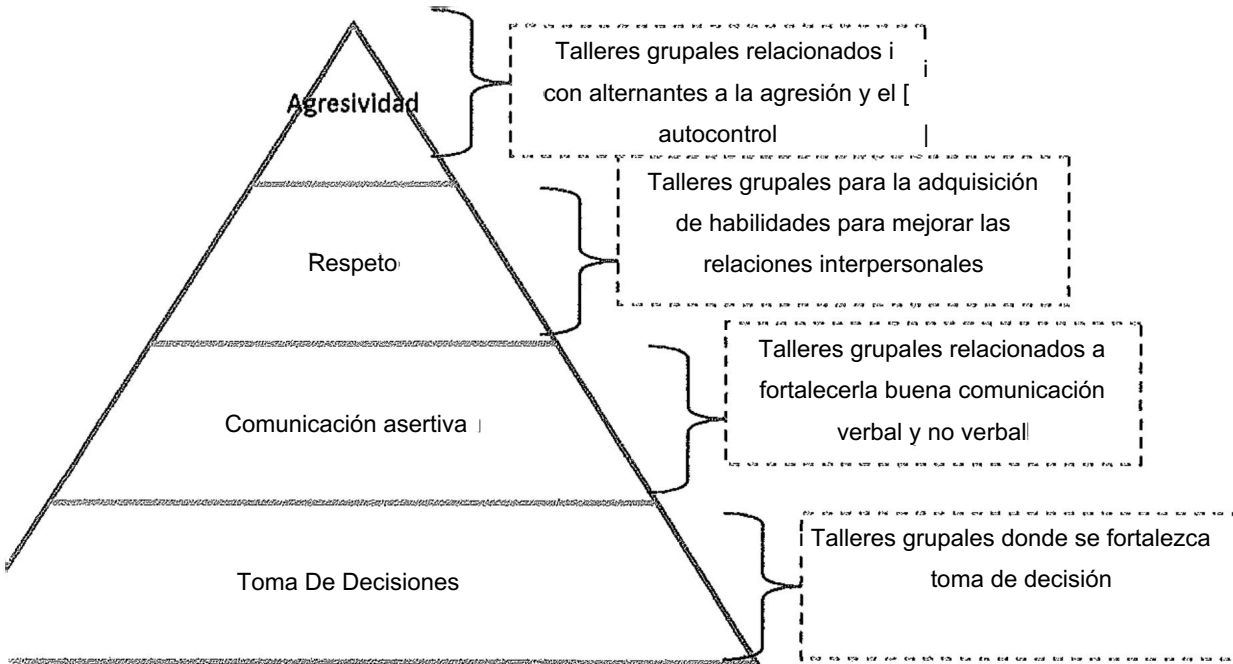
Agresividad

Talleres grupales relacionados con alternantes a la agresión y el autocontrol

Respeto

Talleres grupales para la adquisición de habilidades para mejorar las relaciones interpersonales

Comunicación asertiva

Talleres grupales relacionados a fortalecerla buena comunicación verbal y no verbal

Toma De Decisiones

Talleres grupales donde se fortalezca toma de decisión